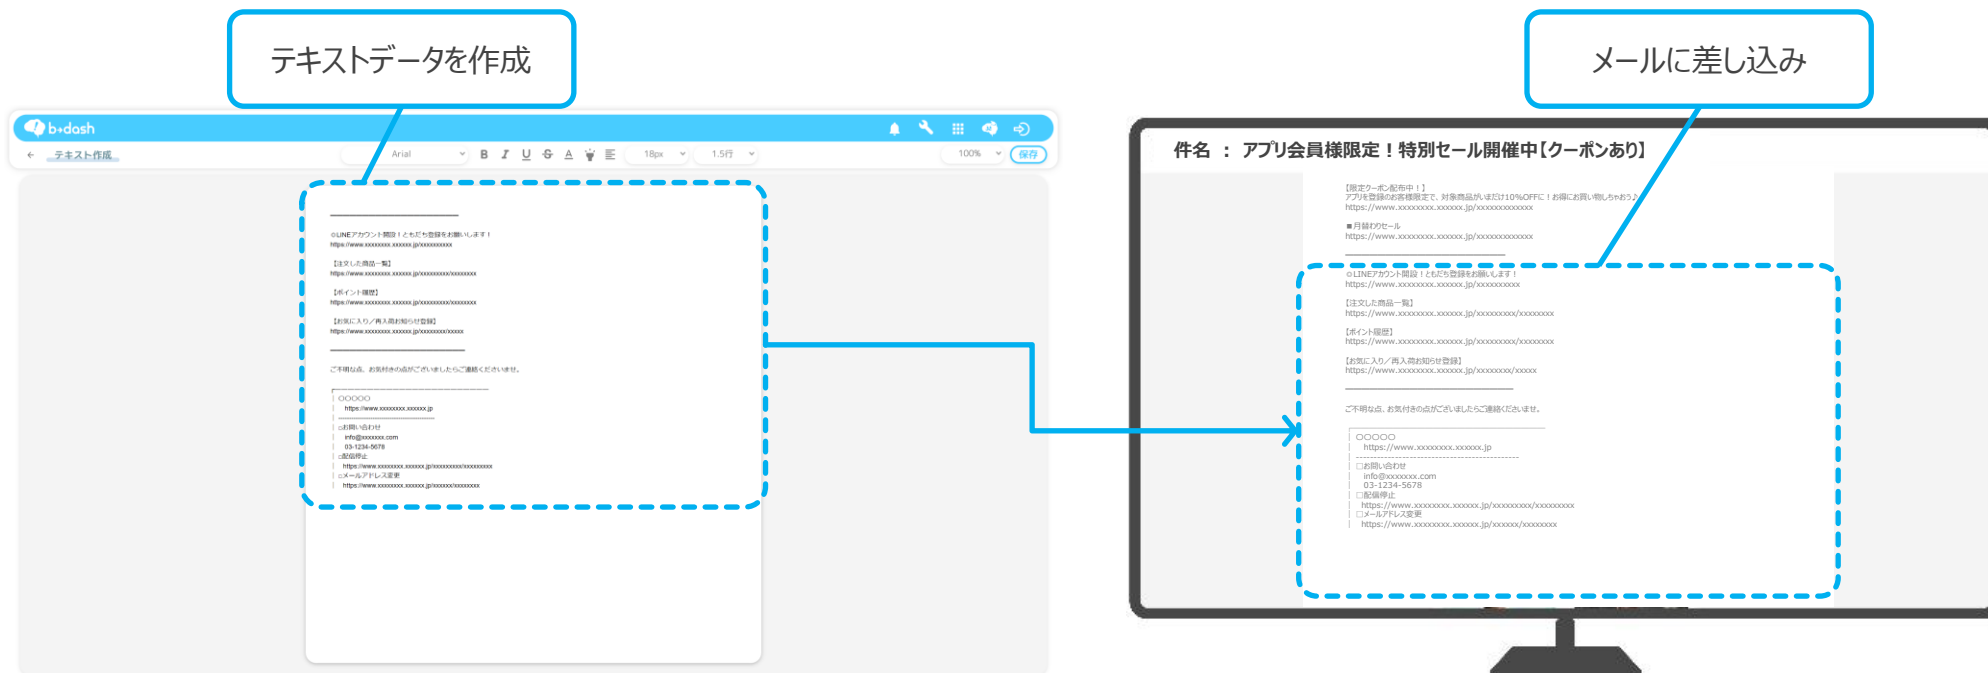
テキストデータを作成

メールに差し込み

b→dash

← テキスト作成

Arial

B I U S A

18px

1.5行

100%

保存

⊙LINEアカウント開設！ともだち登録をお願いします！
https://www.xxxxxxxx.xxxxxx.jp/xxxxxxxxxx

【注文した商品一覧】
https://www.xxxxxxxx.xxxxxx.jp/xxxxxxxxx/xxxxxxxx

【ポイント履歴】
https://www.xxxxxxxx.xxxxxx.jp/xxxxxxxxx/xxxxxxxx

【お気に入り／再入荷お知らせ登録】
https://www.xxxxxxxx.xxxxxx.jp/xxxxxxxx/xxxxx

ご不明な点、お気付きの点がございましたらご連絡くださいませ。

○○○○○
https://www.xxxxxxxx.xxxxxx.jp
□お問い合わせ
info@xxxxxxx.com
03-1234-5678
□配信停止
https://www.xxxxxxxx.xxxxxx.jp/xxxxxxxxx/xxxxxxxxx
□メールアドレス変更
https://www.xxxxxxxx.xxxxxx.jp/xxxxxx/xxxxxxxx

件名 ： アプリ会員様限定！特別セール開催中【クーポンあり】

【限定クーポン配布中！】
アプリを登録のお客様限定で、対象商品がいまだけ10%OFF！お得にお買い物しちゃおう♪
https://www.xxxxxxxx.xxxxxx.jp/xxxxxxxxxxxxx

■月替わりセール
https://www.xxxxxxxx.xxxxxx.jp/xxxxxxxxxxxxx

⊙LINEアカウント開設！ともだち登録をお願いします！
https://www.xxxxxxxx.xxxxxx.jp/xxxxxxxxxx

【注文した商品一覧】
https://www.xxxxxxxx.xxxxxx.jp/xxxxxxxxx/xxxxxxxx

【ポイント履歴】
https://www.xxxxxxxx.xxxxxx.jp/xxxxxxxxx/xxxxxxxx

【お気に入り／再入荷お知らせ登録】
https://www.xxxxxxxx.xxxxxx.jp/xxxxxxxx/xxxxx

ご不明な点、お気付きの点がございましたらご連絡くださいませ。

○○○○○
https://www.xxxxxxxx.xxxxxx.jp
□お問い合わせ
info@xxxxxxx.com
03-1234-5678
□配信停止
https://www.xxxxxxxx.xxxxxx.jp/xxxxxxxxx/xxxxxxxxx
□メールアドレス変更
https://www.xxxxxxxx.xxxxxx.jp/xxxxxx/xxxxxxxx